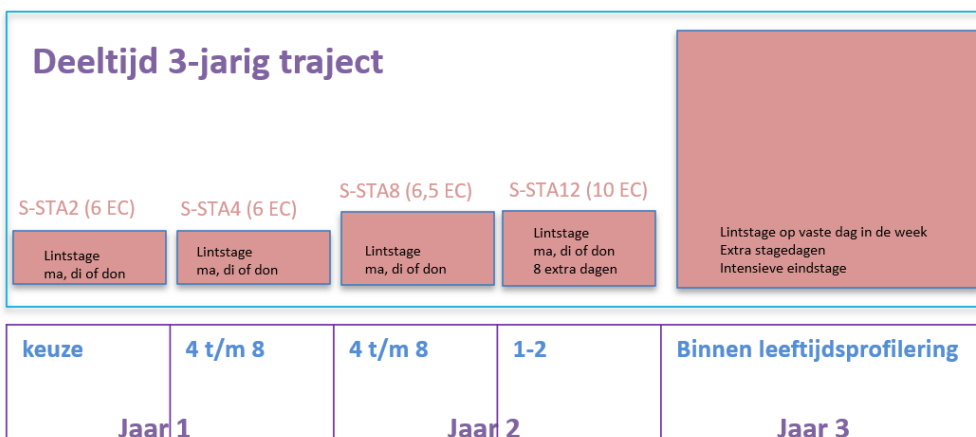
Deeltijd 3-jarig traject

S-STA2 (6 EC)
Lintstage
ma, di of don

S-STA4 (6 EC)
Lintstage
ma, di of don

S-STA8 (6,5 EC)
Lintstage
ma, di of don

S-STA12 (10 EC)
Lintstage
ma, di of don
8 extra dagen

Lintstage op vaste dag in de week
Extra stagedagen
Intensieve eindstage

| keuze | 4 t/m 8 | 4 t/m 8 | 1-2 | Binnen leeftijdsprofilering |
|---|---|---|---|---|
| Jaar 1 | | Jaar 2 | | Jaar 3 |